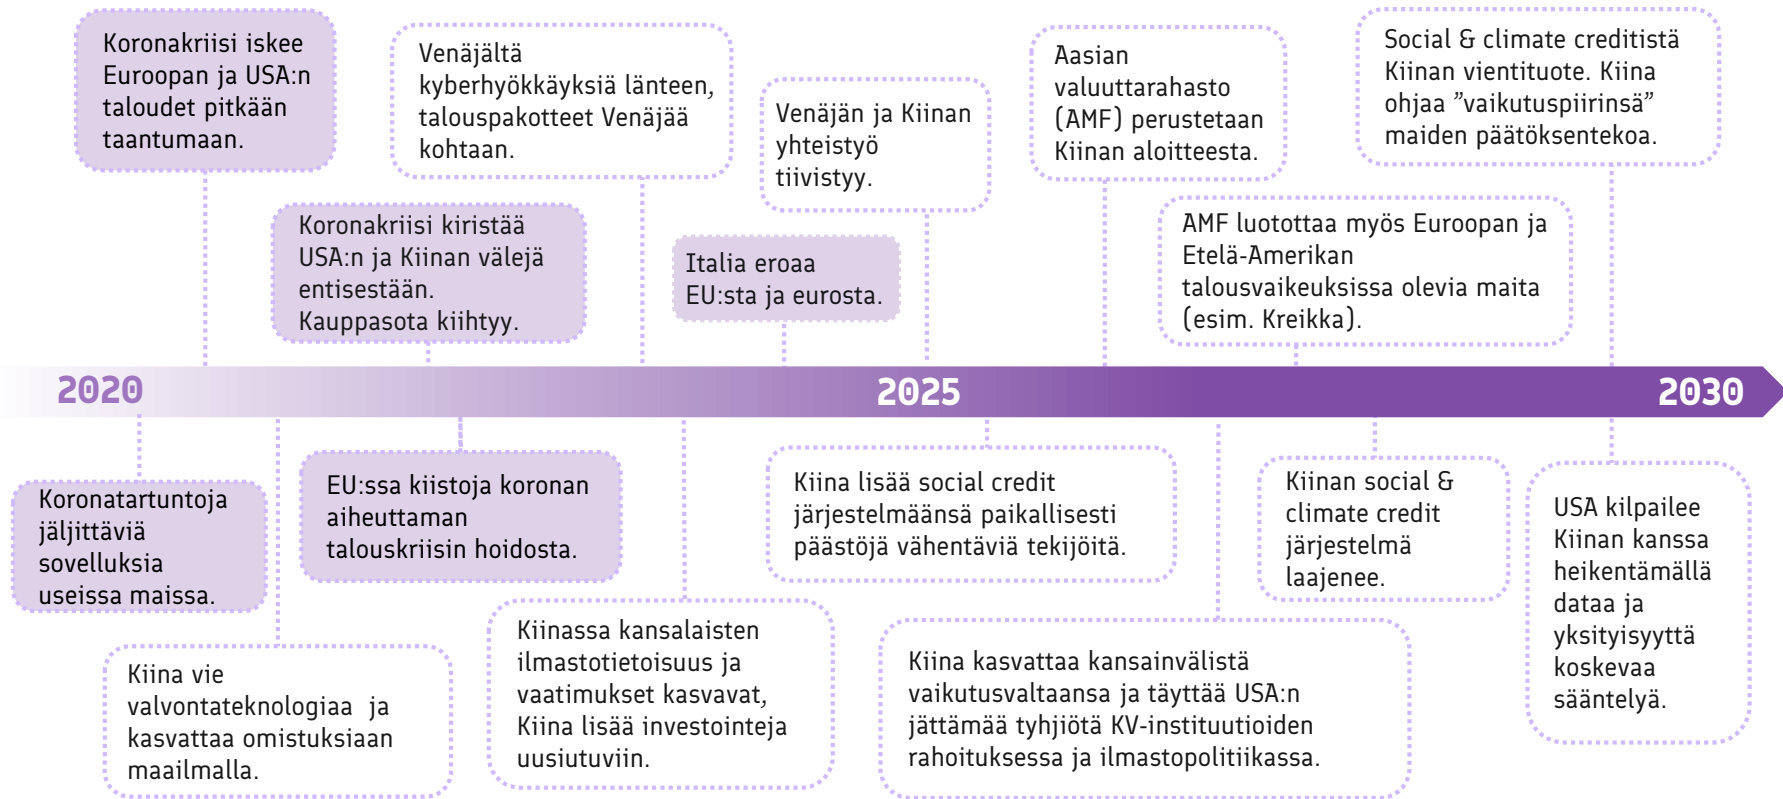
Koronakriisi iskee Euroopan ja USA:n taloudet pitkään taantumaan.

Venäjältä kyberhyökkäyksiä länteen, talouspakotteet Venäjää kohtaan.

Venäjän ja Kiinan yhteistyö tiivistyy.

Aasian valuuttarahasto (AMF) perustetaan Kiinan aloitteesta.

Social & climate credítistä Kiinan vientituote. Kiina ohjaa "vaikutuspiirinsä" maiden päätöksentekoa.

Koronakriisi kiristää USA:n ja Kiinan välejä entisestään. Kauppasota kiihtyy.

Italia eroaa EU:sta ja eurosta.

AMF luotottaa myös Euroopan ja Etelä-Amerikan talousvaikeuksissa olevia maita (esim. Kreikka).

2020

2025

2030

Koronatartuntoja jäljittäviä sovelluksia useissa maissa.

EU:ssa kiistoja koronan aiheuttaman talouskriisin hoidosta.

Kiina lisää social credit järjestelmäänsä paikallisesti päästöjä vähentäviä tekijöitä.

Kiinan social & climate credit järjestelmä laajenee.

USA kilpailee Kiinan kanssa heikentämällä dataa ja yksityisyyttä koskevaa sääntelyä.

Kiina vie valvontateknologiaa ja kasvattaa omistuksiaan maailmalla.

Kiinassa kansalaisten ilmastotietoisuus ja vaatimukset kasvavat, Kiina lisää investointeja uusiutuviin.

Kiina kasvattaa kansainvälistä vaikutusvaltaansa ja täyttää USA:n jättämää tyhjiötä KV-instituutioiden rahoituksessa ja ilmastopolitiikassa.